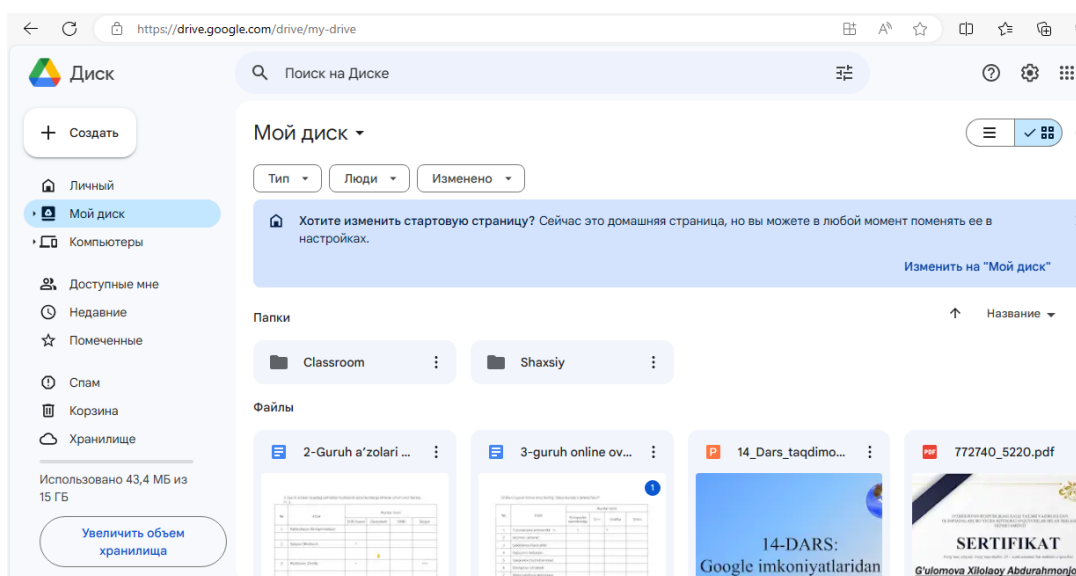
https://drive.google.com/drive/my-drive

Диск

Поиск на Диске

Создать

Личный
Мой диск
Компьютеры
Доступные мне
Недавние
Помеченные
Спам
Корзина
Хранилище

Использовано 43,4 МБ из 15 ГБ

Увеличить объем хранилища

Мой диск

Тип
Люди
Изменено

Хотите изменить стартовую страницу? Сейчас это домашняя страница, но вы можете в любой момент поменять ее в настройках.

Изменить на "Мой диск"

Папки

Название

Classroom
Shaxsiy

Файлы

2-Guruh a'zolari ...
3-guruh online ov...
1
14_Dars_taqdimo...
772740_5220.pdf

14-DARS:
Google imkoniyatlaridan

SERTIFIKAT
G'ulomova Xilolaoy Abdurahmonjo